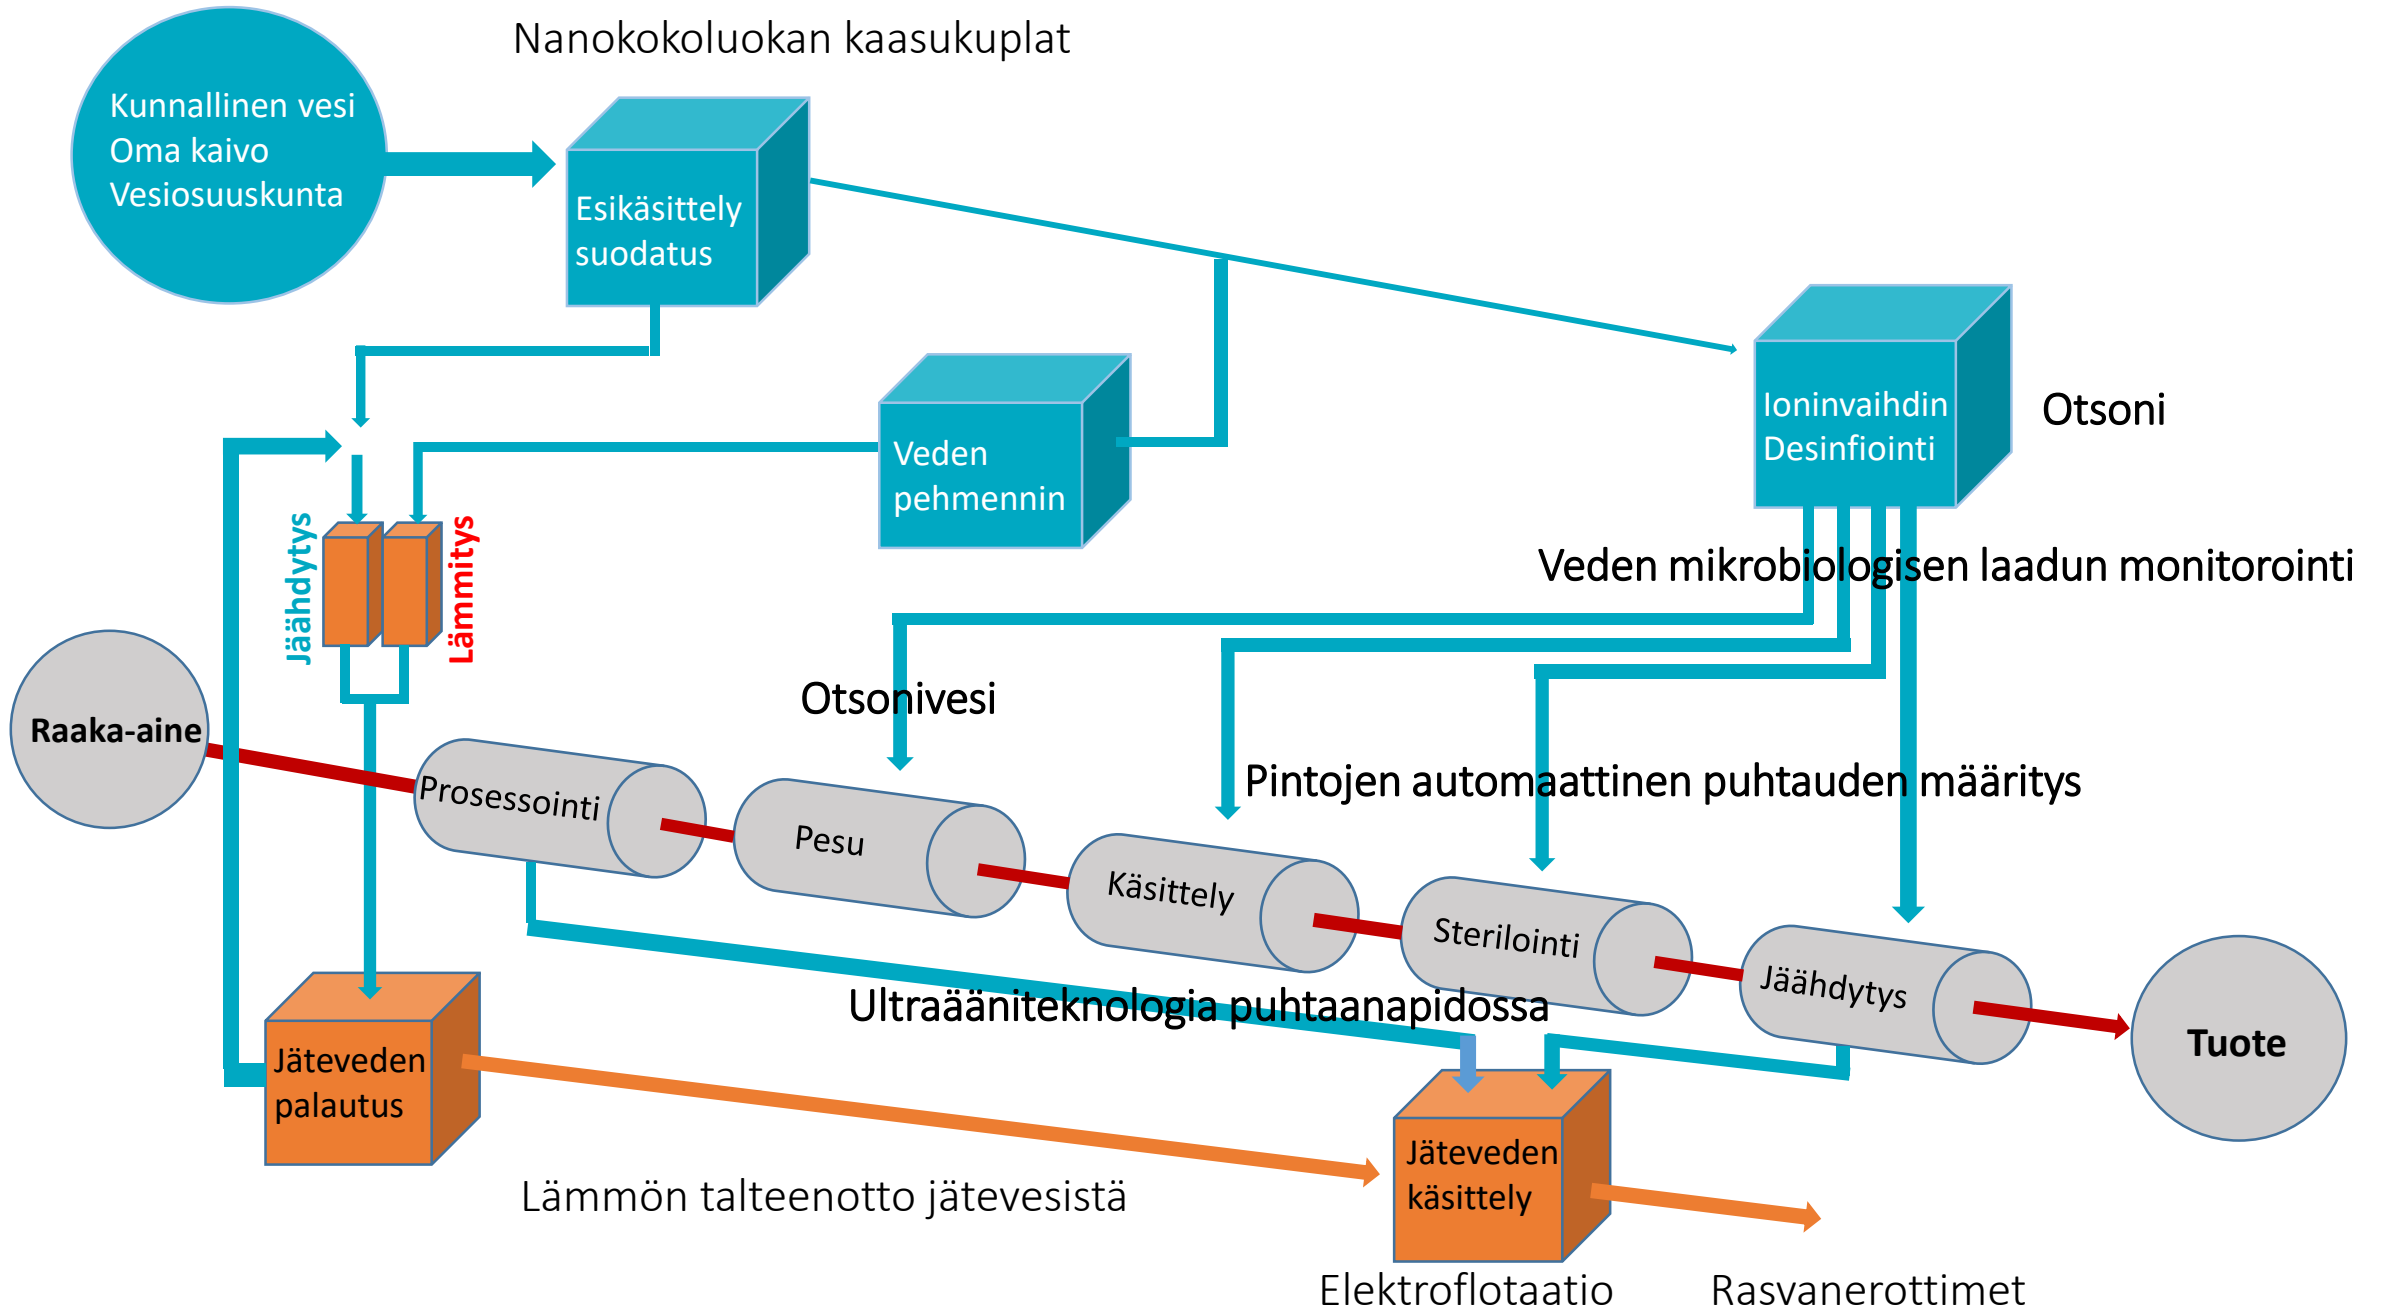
Nanokokoluokan kaasukuplat

Kunnallinen vesi
Oma kaivo
Vesiosuuskunta

Esikäsittely
suodatus

Ioninvaihdin
Desinfiointi

Otsoni

Veden
pehmennin

Jäähdytys

Lämmitys

Veden mikrobiologisen laadun monitorointi

Otsonivesi

Raaka-aine

Pintojen automaattinen puhtauden määritys

Prosessointi

Pesu

Käsittely

Sterilointi

Jäähdytys

Tuote

Ultraääniteknologia puhtaanapidossa

Jäteveden
palautus

Jäteveden
käsittely

Lämmön talteenotto jätevesistä

Elektroflotaatio

Rasvanerottimet